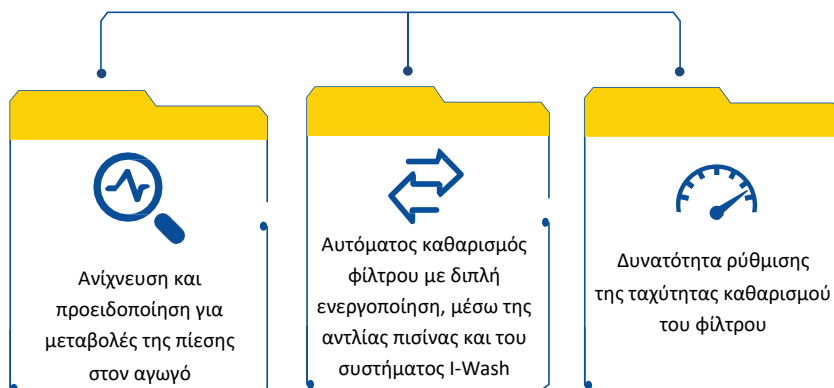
Ανίχνευση και προειδοποίηση για μεταβολές της πίεσης στον αγωγό

Αυτόματος καθαρισμός φίλτρου με διπλή ενεργοποίηση, μέσω της αντλίας πισίνας και του συστήματος I-Wash

Δυνατότητα ρύθμισης της ταχύτητας καθαρισμού του φίλτρου